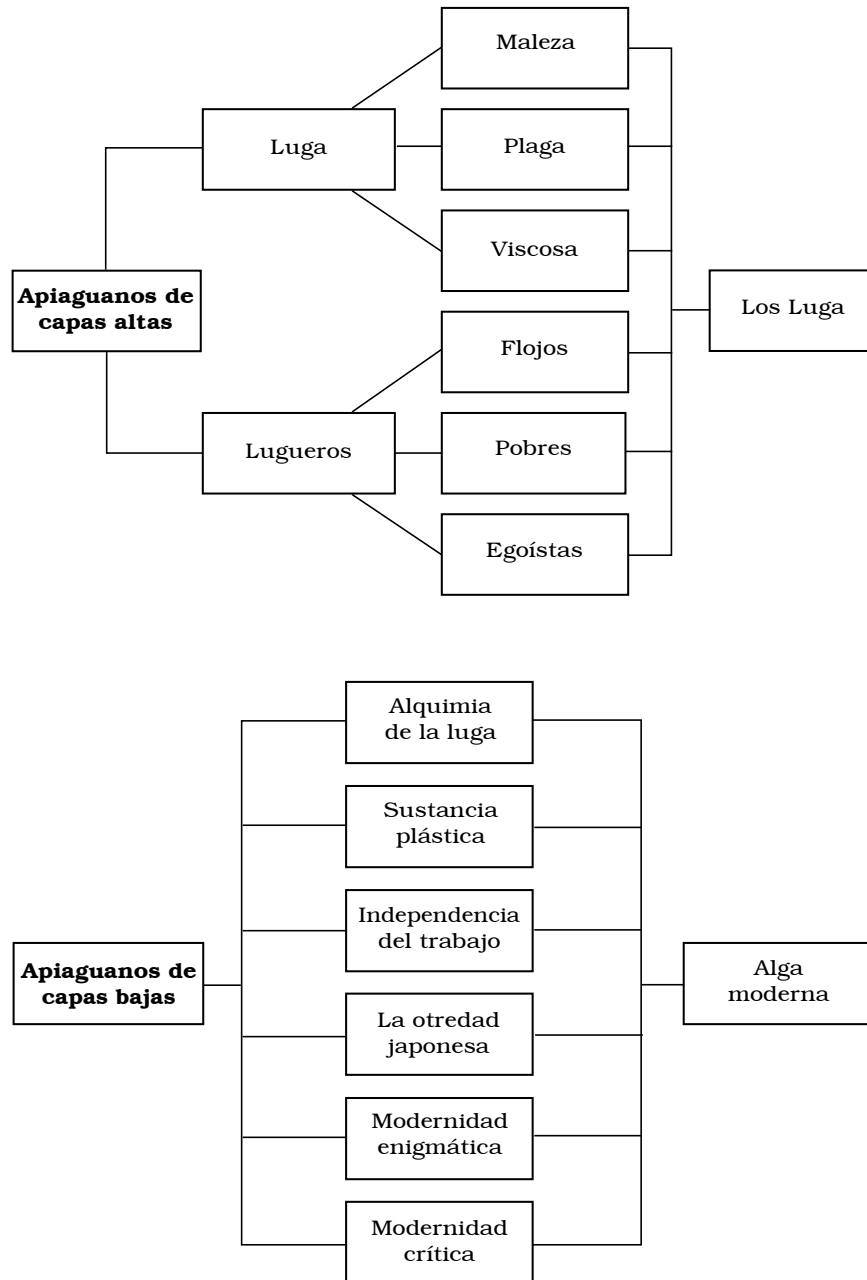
Apiaguanos de capas altas

Luga

Maleza

Plaga

Viscosa

Lugueros

Flojos

Pobres

Egoístas

Los Luga

Apiaguanos de capas bajas

Alquimia de la luga

Sustancia plástica

Independencia del trabajo

La otredad japonesa

Modernidad enigmática

Modernidad crítica

Alga moderna